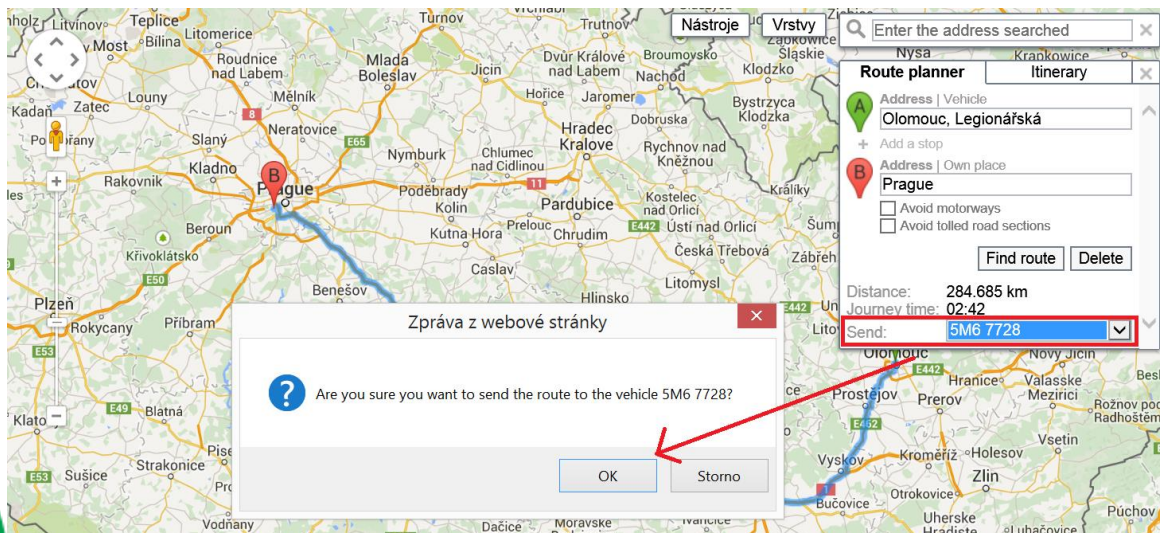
Nástroje
Vrstvy
Enter the address searched

Route planner
Itinerary

Address | Vehicle
Olomouc, Legionářská
Add a stop
Address | Own place
Prague
Avoid motorways
Avoid tolled road sections
Find route
Delete

Distance: 284.685 km
Journey time: 02:42
Send: 5M6 7728

Zpráva z webové stránky
Are you sure you want to send the route to the vehicle 5M6 7728?
OK
Storno

Litvínov
Teplice
Most
Bílina
Roudnice nad Labem
Mladá Boleslav
Turnov
Jičín
Dvůr Králové nad Labem
Broumov
Kłodzko
Nysa
Krapkowice
Chomutov
Zatec
Louny
Mělník
Hořice
Jaroměř
Bystrzyca Kłodzka
Kadaň
Podbořany
Slaný
Neratovice
Hradec Kralove
Dobruška
Rychnov nad Kněžnou
Kladno
Nymburk
Chlumec nad Cidlinou
Rakovník
Prague
Poděbrady
Kolín
Pardubice
Kostelec nad Orlicí
Králíky
Beroun
Kutná Hora
Přelouč
Chrudim
Ústí nad Orlicí
Šumperk
Křivoklátsko
Česká Třebová
Zábřeh
Čáslav
Litomyšl
Benešov
Hlinsko
Plzeň
Rokycany
Příbram
Litovel
Olomouc
Nový Jičín
Hranice
Valašské Meziříčí
Prostějov
Přerov
Rožnov pod Radhoštěm
Klatovy
Blatná
Písek
Holešov
Kroměříž
Vyškov
Zlín
Strakonice
Sušice
Otrokovice
Bučovice
Uherské Hradiště
Vodňany
Dačice
Moravské
E65
E50
E53
E49
E442
E462
8
11